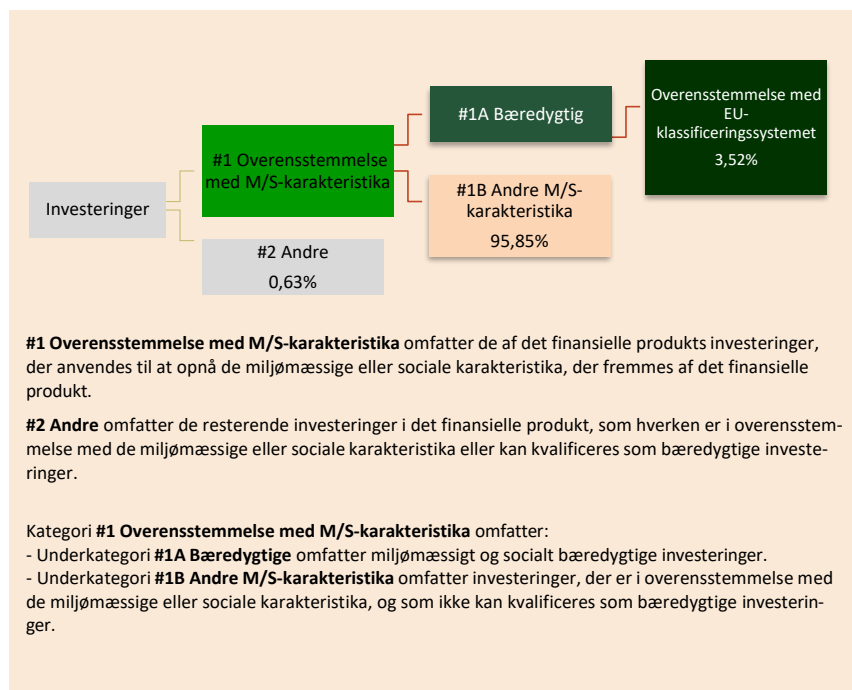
Investeringer

#1 Overensstemmelse med M/S-karakteristika

#2 Andre
0,63%

#1A Bæredygtig

#1B Andre M/S-karakteristika
95,85%

Overensstemmelse med EU-klassificeringssystemet
3,52%

**#1 Overensstemmelse med M/S-karakteristika** omfatter de af det finansielle produkts investeringer, der anvendes til at opnå de miljømæssige eller sociale karakteristika, der fremmes af det finansielle produkt.

**#2 Andre** omfatter de resterende investeringer i det finansielle produkt, som hverken er i overensstemmelse med de miljømæssige eller sociale karakteristika eller kan kvalificeres som bæredygtige investeringer.

Kategori **#1 Overensstemmelse med M/S-karakteristika** omfatter:
- Underkategori **#1A Bæredygtige** omfatter miljømæssigt og socialt bæredygtige investeringer.
- Underkategori **#1B Andre M/S-karakteristika** omfatter investeringer, der er i overensstemmelse med de miljømæssige eller sociale karakteristika, og som ikke kan kvalificeres som bæredygtige investeringer.